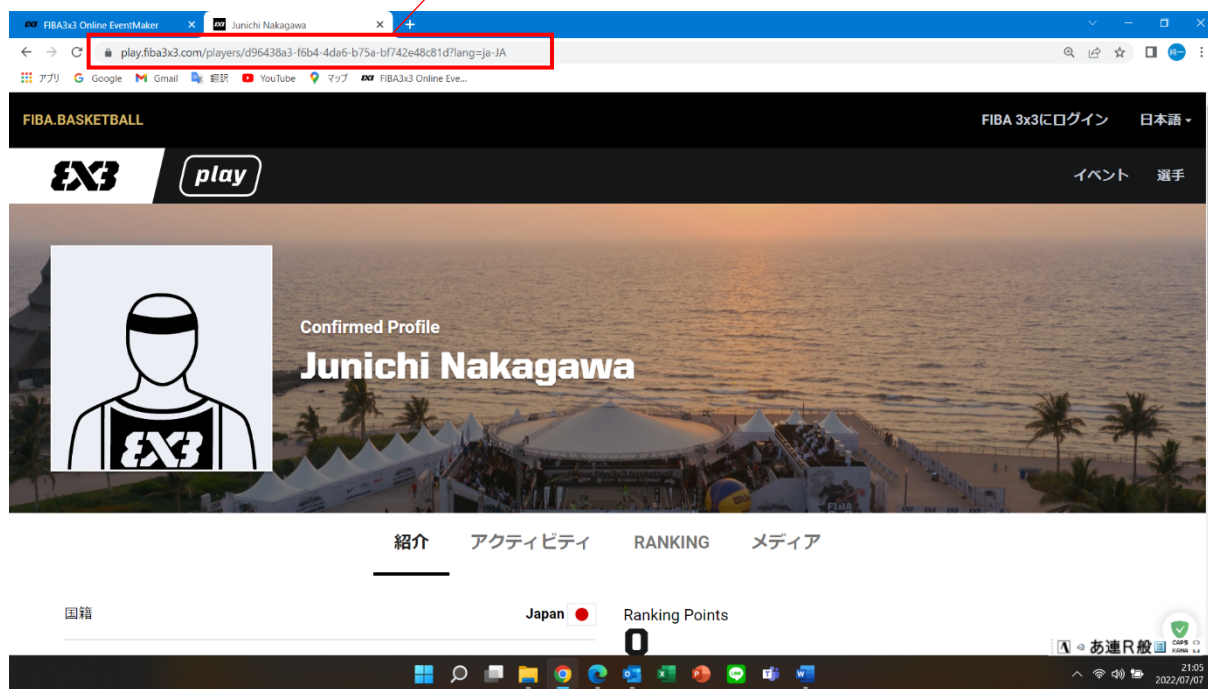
FIBA3x3 Online EventMaker ×
Junichi Nakagawa ×
+

play.fiba3x3.com/players/d96438a3-f6b4-4da6-b75a-bf742e48c81d?lang=ja-JA

アプリ Google Gmail 翻訳 YouTube マップ FIBA3x3 Online Eve...

FIBA.BASKETBALL
FIBA 3x3にログイン 日本語

3X3 play
イベント 選手

Confirmed Profile
Junichi Nakagawa

紹介 アクティビティ RANKING メディア

国籍 Japan
Ranking Points
0

A あ 連 R 般
21:05
2022/07/07